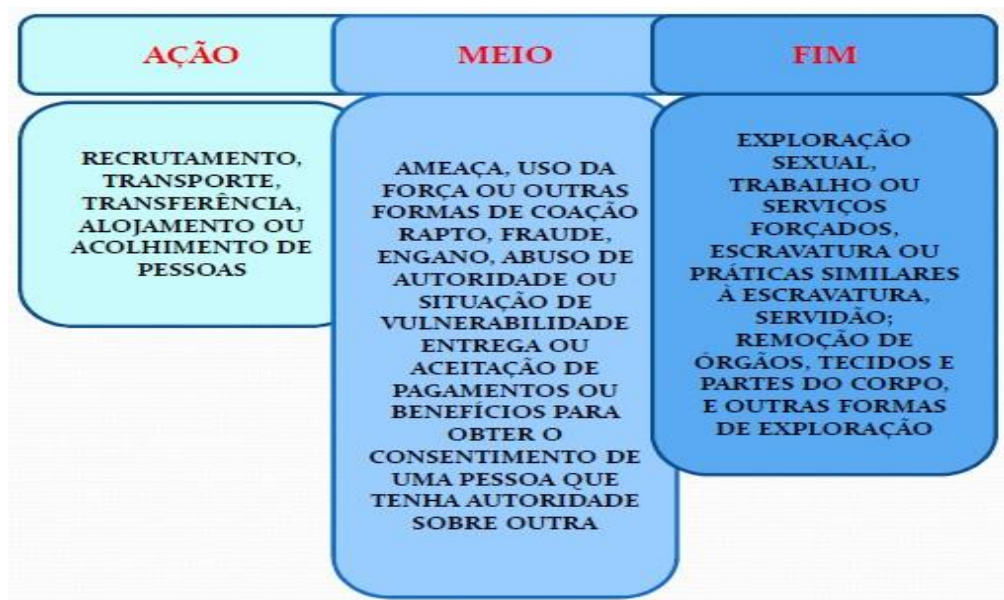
AÇÃO

MEIO

FIM

RECRUTAMENTO, TRANSPORTE, TRANSFERÊNCIA, ALOJAMENTO OU ACOLHIMENTO DE PESSOAS

AMEAÇA, USO DA FORÇA OU OUTRAS FORMAS DE COAÇÃO RAPTO, FRAUDE, ENGANO, ABUSO DE AUTORIDADE OU SITUAÇÃO DE VULNERABILIDADE ENTREGA OU ACEITAÇÃO DE PAGAMENTOS OU BENEFÍCIOS PARA OBTER O CONSENTIMENTO DE UMA PESSOA QUE TENHA AUTORIDADE SOBRE OUTRA

EXPLORAÇÃO SEXUAL, TRABALHO OU SERVIÇOS FORÇADOS, ESCRAVATURA OU PRÁTICAS SIMILARES À ESCRAVATURA, SERVIDÃO; REMOÇÃO DE ÓRGÃOS, TECIDOS E PARTES DO CORPO, E OUTRAS FORMAS DE EXPLORAÇÃO